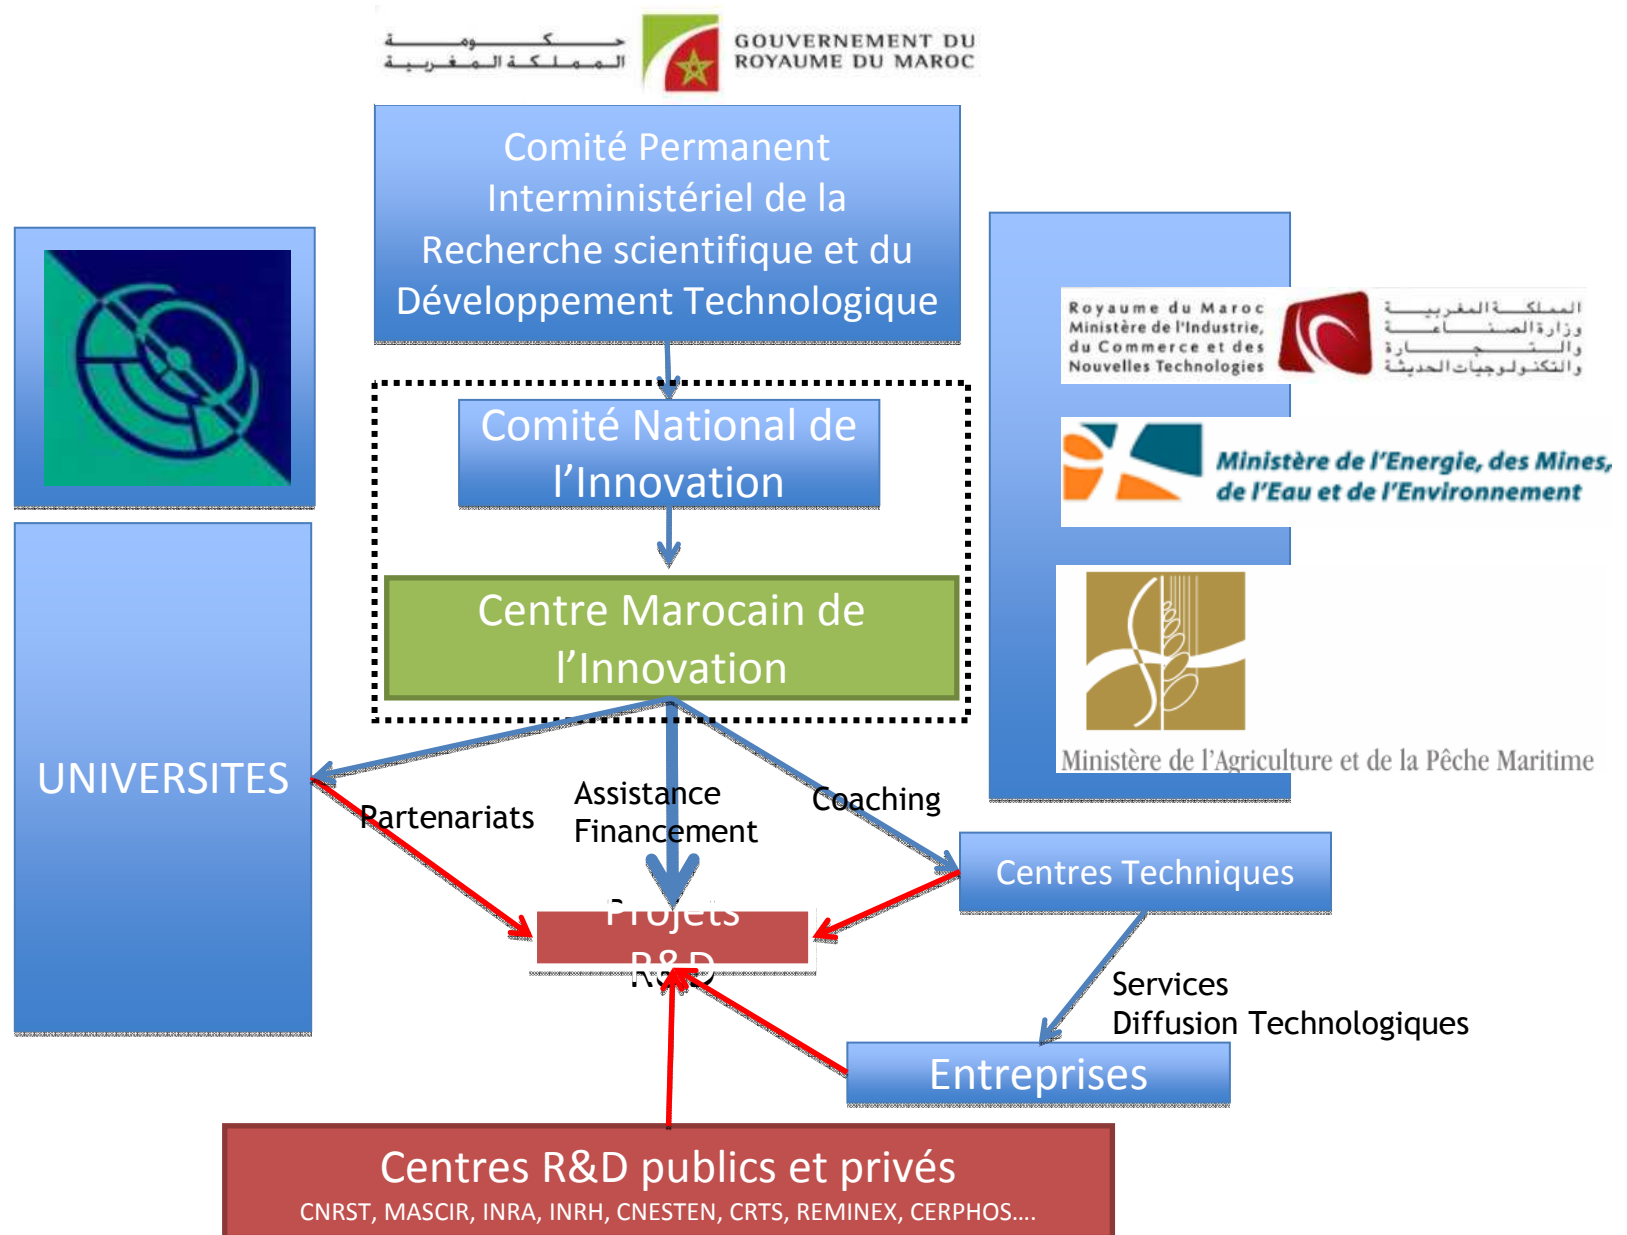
حكومة المملكة المغربية

GOUVERNEMENT DU ROYAUME DU MAROC

Comité Permanent Interministériel de la Recherche scientifique et du Développement Technologique

Royaume du Maroc
Ministère de l'Industrie, du Commerce et des Nouvelles Technologies

المملكة المغربية
وزارة الصناعة والتجارة والتكنولوجيات الحديثة

Comité National de l'Innovation

Ministère de l'Energie, des Mines, de l'Eau et de l'Environnement

Centre Marocain de l'Innovation

Ministère de l'Agriculture et de la Pêche Maritime

UNIVERSITES

Partenariats

Assistance
Financement

Coaching

Centres Techniques

Projets R&D

Services
Diffusion Technologiques

Entreprises

Centres R&D publics et privés
CNRST, MASCIR, INRA, INRH, CNESTEN, CRTS, REMINEX, CERPHOS….